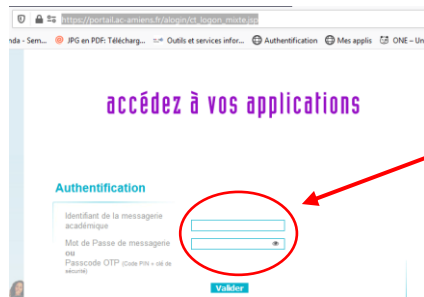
https://portail.ac-amiens.fr/alogin/ct_logon_mixte.jsp

nda - Sem... JPG en PDF: Télécharg... Outils et services infor... Authentification Mes applis ONE – Un

accédez à vos applications

Authentification

Identifiant de la messagerie académique

Mot de Passe de messagerie ou Passcode OTP (Code PIN + clé de sécurité)

Valider